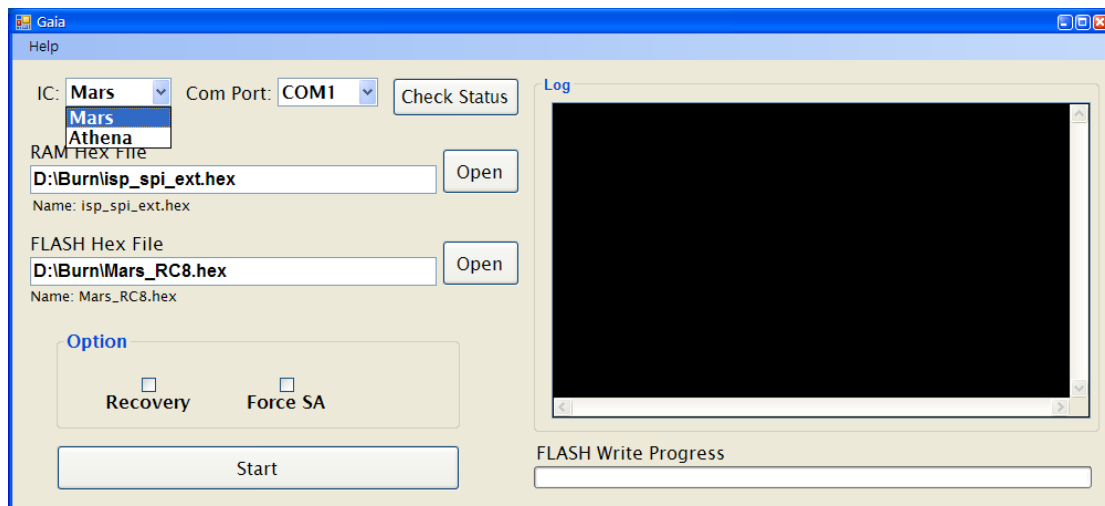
Gaia
Help

IC: Mars
Mars
Athena
Com Port: COM1
Check Status

Log

RAM Hex File
D:\Burn\isp_spi_ext.hex
Open
Name: isp_spi_ext.hex

FLASH Hex File
D:\Burn\Mars_RC8.hex
Open
Name: Mars_RC8.hex

Option
Recovery
Force SA

Start

FLASH Write Progress